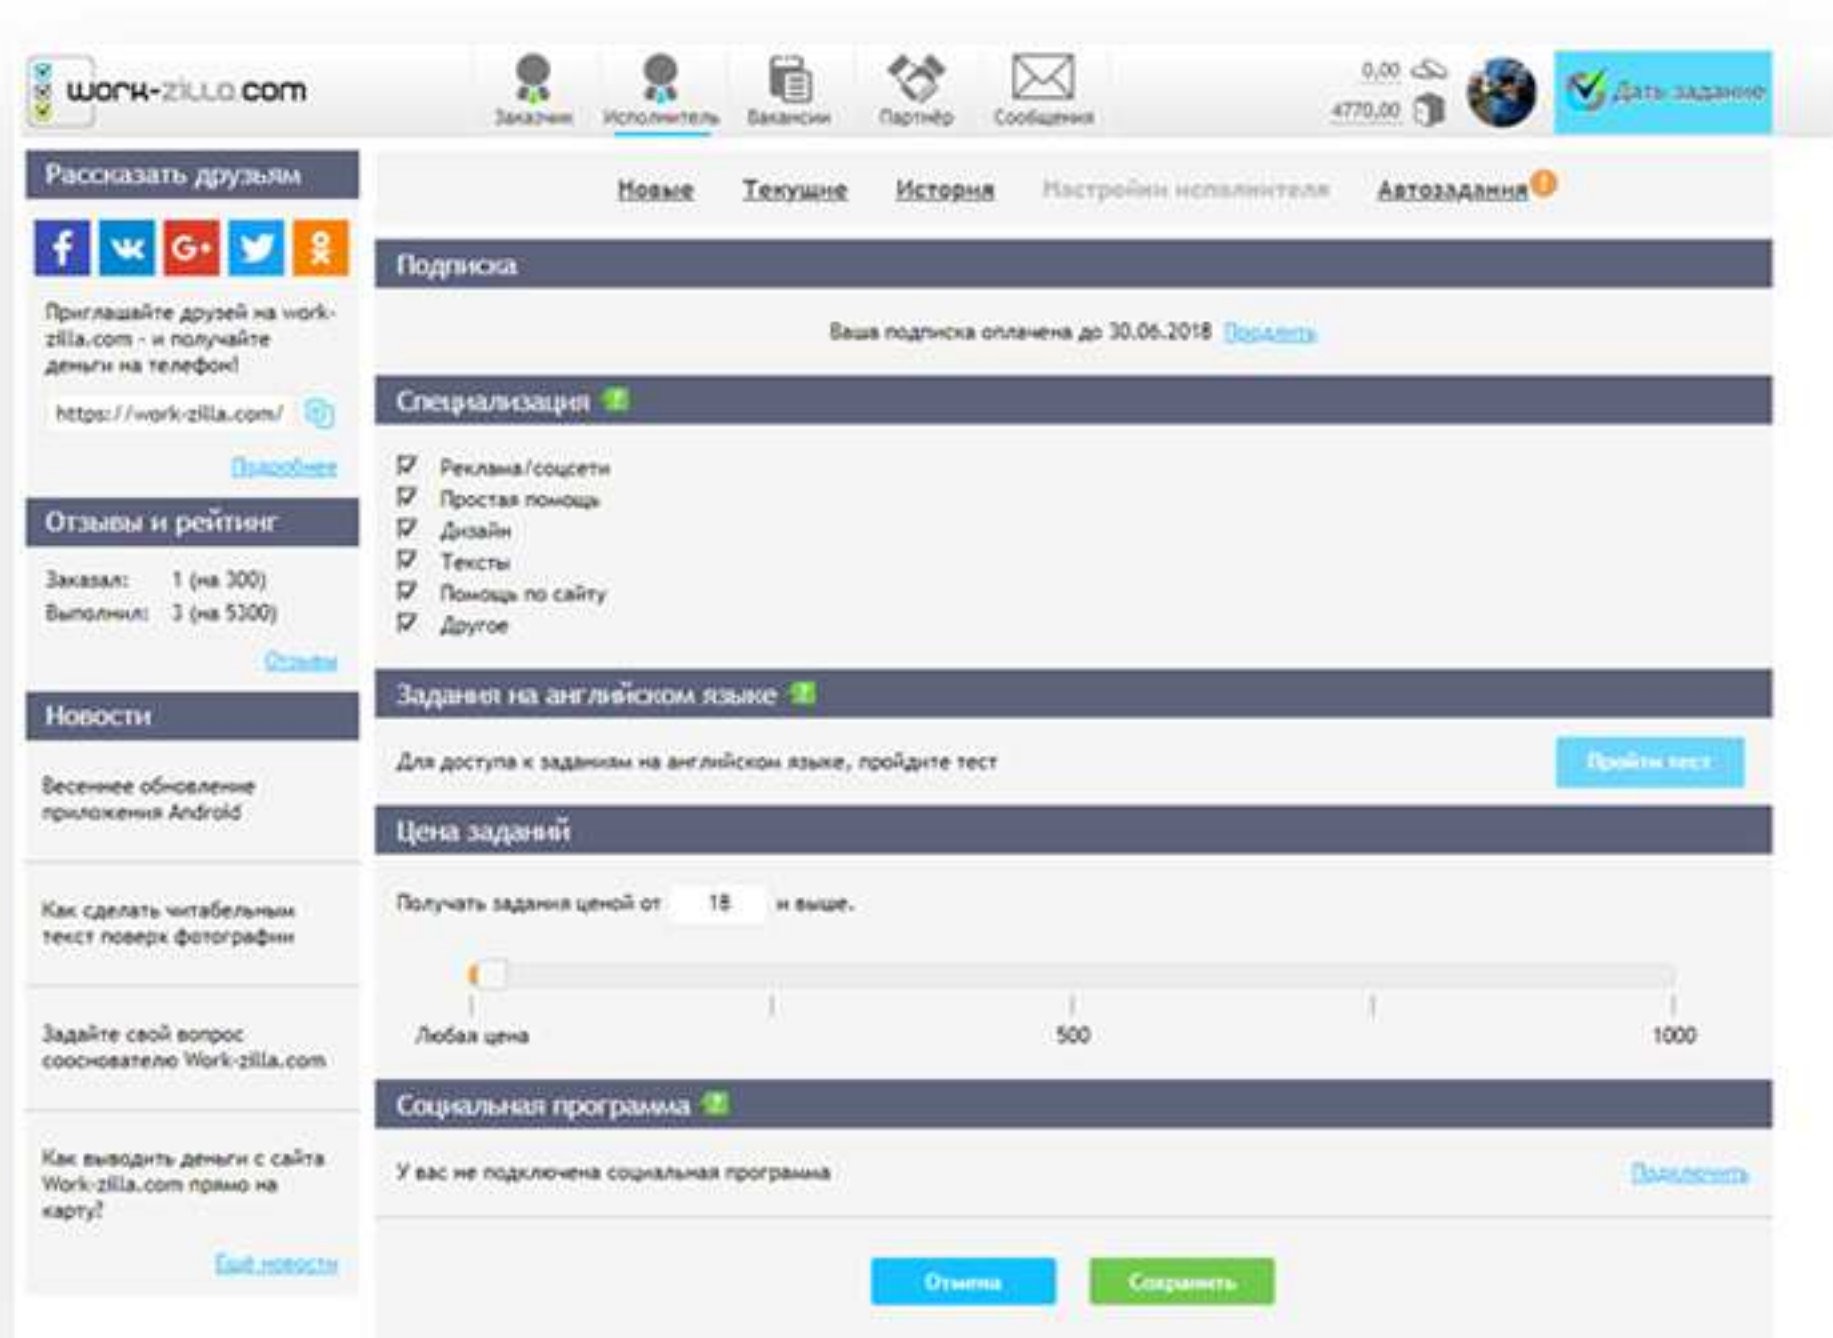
work-zilla.com

Заказчик
Исполнитель
Вакансии
Партнёр
Сообщения

0,00
4770,00

Дать задание

Рассказать друзьям

Приглашайте друзей на work-zilla.com - и получайте деньги на телефон!

https://work-zilla.com/

Подробнее

Отзывы и рейтинг

Заказал: 1 (на 300)
Выполнил: 3 (на 5300)

Отзывы

Новости

Весеннее обновление приложения Android

Как сделать читабельным текст поверх фотографии

Задайте свой вопрос сооснователю Work-zilla.com

Как выводить деньги с сайта Work-zilla.com прямо на карту?

Ещё новости

Новые
Текущие
История
Настройки исполнителя
Автозадания

Подписка

Ваша подписка оплачена до 30.06.2018 Продлить

Специализация

Реклама/соцсети
Простая помощь
Дизайн
Тексты
Помощь по сайту
Другое

Задания на английском языке

Для доступа к заданиям на английском языке, пройдите тест

Пройти тест

Цена заданий

Получать задания ценой от 18 и выше.

Любая цена
500
1000

Социальная программа

У вас не подключена социальная программа

Подключить

Отмена
Сохранить